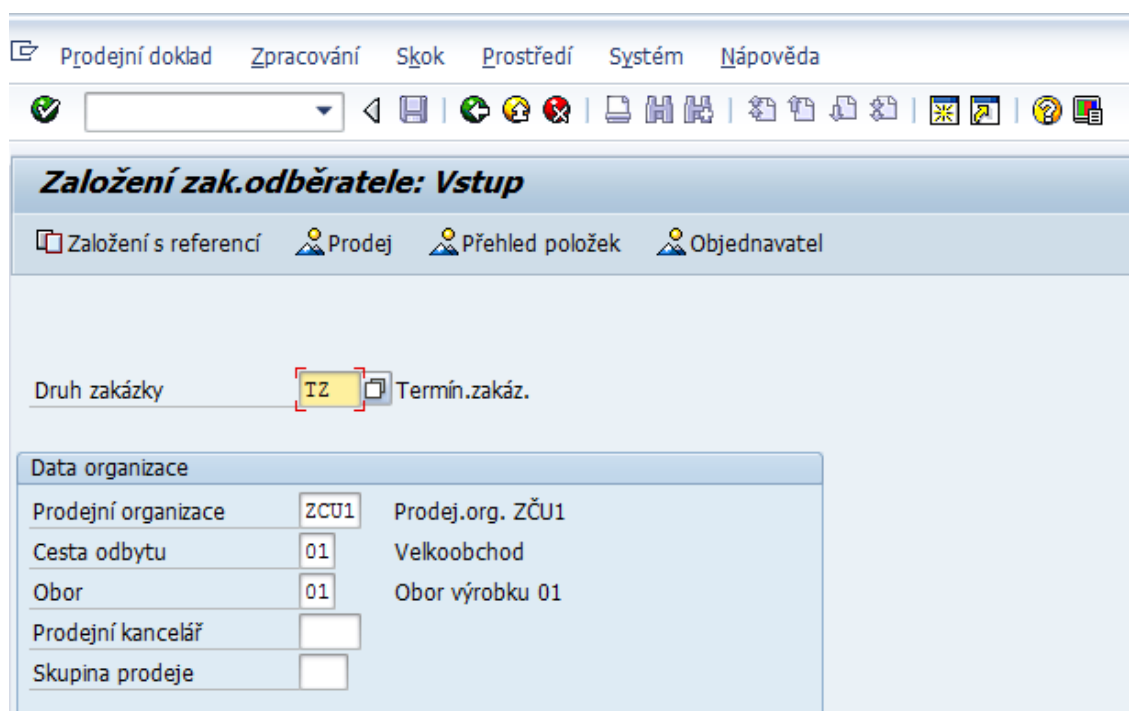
Prodejní doklad Zpracování Skok Prostředí Systém Nápověda

Založení zak.odběratele: Vstup

Založení s referencí Prodej Přehled položek Objednavatel

Druh zakázky TZ Termín.zakáz.

Data organizace

| | | |
|---|---|---|
| Prodejní organizace | ZCU1 | Prodej.org. ZČU1 |
| Cesta odbytu | 01 | Velkoobchod |
| Obor | 01 | Obor výrobku 01 |
| Prodejní kancelář | | |
| Skupina prodeje | | |